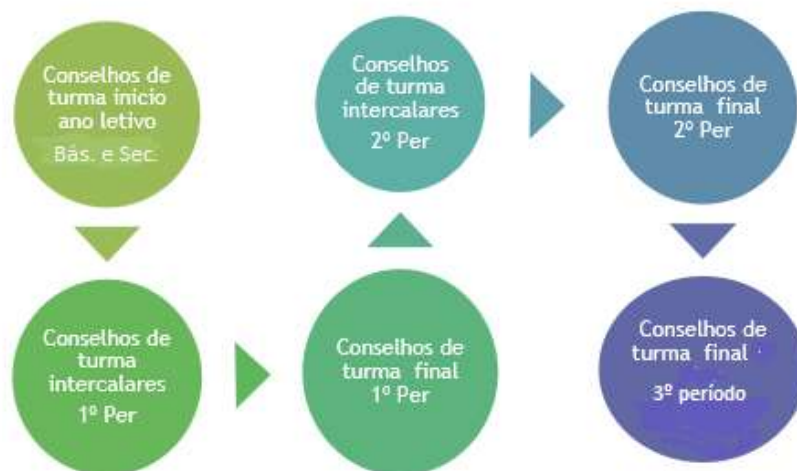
Conselhos de turma inicio ano letivo
Bás. e Sec.

Conselhos de turma intercalares
1º Per

Conselhos de turma final
1º Per

Conselhos de turma intercalares
2º Per

Conselhos de turma final
2º Per

Conselhos de turma final
3º período